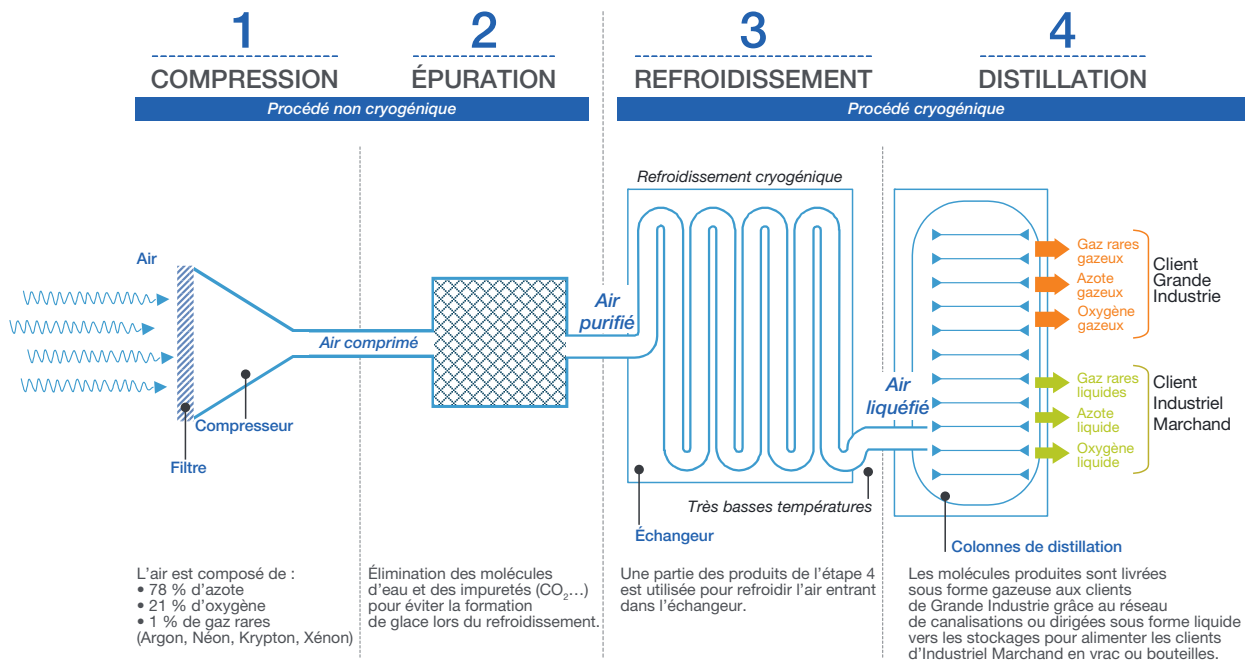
1
COMPRESSION

2
ÉPURATION

Procédé non cryogénique

3
REFROIDISSEMENT

4
DISTILLATION

Procédé cryogénique

Air

Air comprimé

Compresseur

Filtre

Air purifié

Refroidissement cryogénique

Air liquéfié

Très basses températures

Échangeur

Gaz rares gazeux
Azote gazeux
Oxygène gazeux

Client Grande Industrie

Gaz rares liquides
Azote liquide
Oxygène liquide

Client Industriel Marchand

Colonnes de distillation

L'air est composé de :
• 78 % d'azote
• 21 % d'oxygène
• 1 % de gaz rares
(Argon, Néon, Krypton, Xénon)

Élimination des molécules d'eau et des impuretés ($CO_2$…) pour éviter la formation de glace lors du refroidissement.

Une partie des produits de l'étape 4 est utilisée pour refroidir l'air entrant dans l'échangeur.

Les molécules produites sont livrées sous forme gazeuse aux clients de Grande Industrie grâce au réseau de canalisations ou dirigées sous forme liquide vers les stockages pour alimenter les clients d'Industriel Marchand en vrac ou bouteilles.